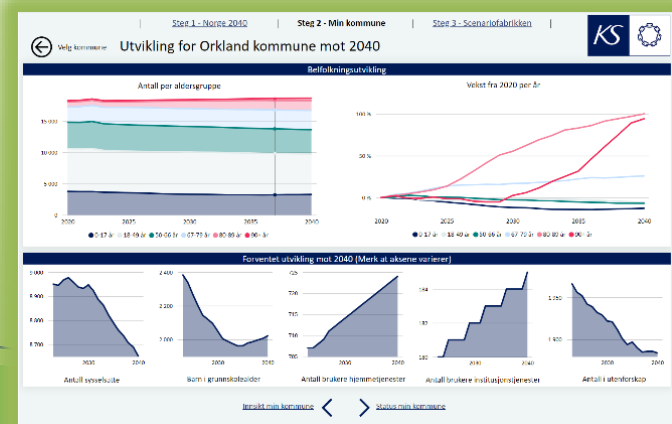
Steg 1 - Norge 2040 | Steg 2 - Min kommune | Steg 3 - Scenariofabrikken

KS

Velg kommune

Utvikling for Orkland kommune mot 2040

Befolkningsutvikling

Antall per aldersgruppe

15 000

10 000

5 000

0

2020 2025 2030 2035 2040

● 0-17 år ● 18-49 år ● 50-66 år ● 67-79 år ● 80-89 år ● 90+ år

Vekst fra 2020 per år

100 %

50 %

0 %

2020 2025 2030 2035 2040

● 0-17 år ● 18-49 år ● 50-66 år ● 67-79 år ● 80-89 år ● 90+ år

Forventet utvikling mot 2040 (Merk at aksene varierer)

9 000

8 900

8 800

8 700

2020 2040

Antall sysselsatte

2 400

2 200

2 000

2020 2040

Barn i grunnskolealder

725

720

715

710

705

2020 2040

Antall brukere hjemmetjenester

184

182

180

2020 2040

Antall brukere institusjonstjenester

1 550

1 500

2020 2040

Antall i utenforskap

Innsikt min kommune

Status min kommune